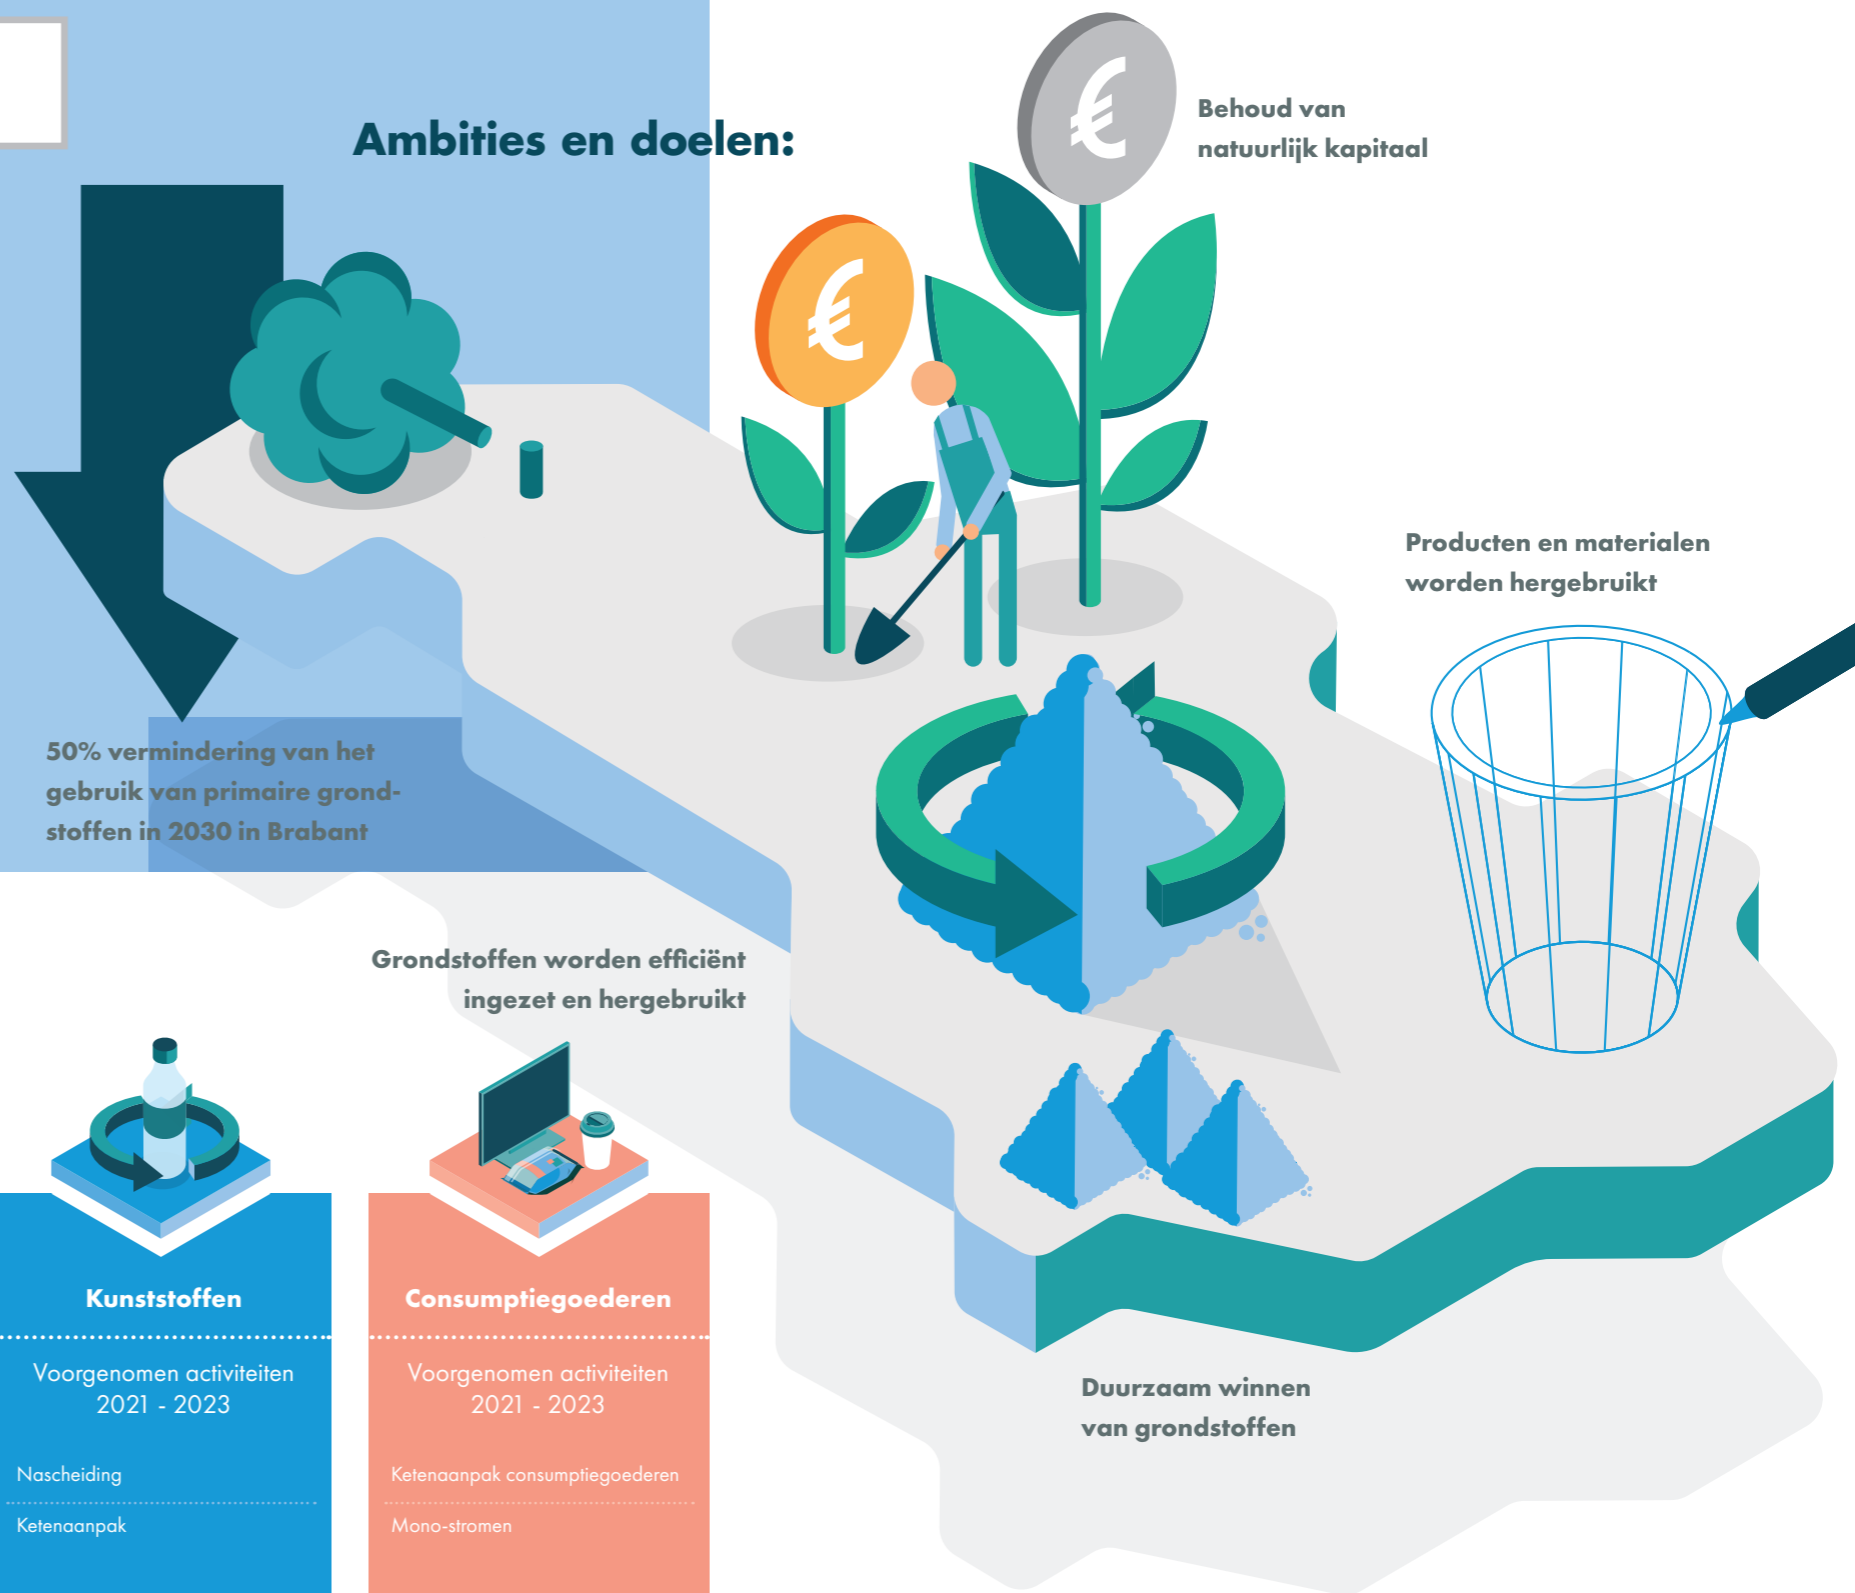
Ambities en doelen:

Behoud van natuurlijk kapitaal

Producten en materialen worden hergebruikt

50% vermindering van het gebruik van primaire grondstoffen in 2030 in Brabant

Grondstoffen worden efficiënt ingezet en hergebruikt

Duurzaam winnen van grondstoffen

Kunststoffen

Voorgenomen activiteiten 2021 - 2023

Nascheiding

Ketenaanpak

Consumptiegoederen

Voorgenomen activiteiten 2021 - 2023

Ketenaanpak consumptiegoederen

Mono-stromen